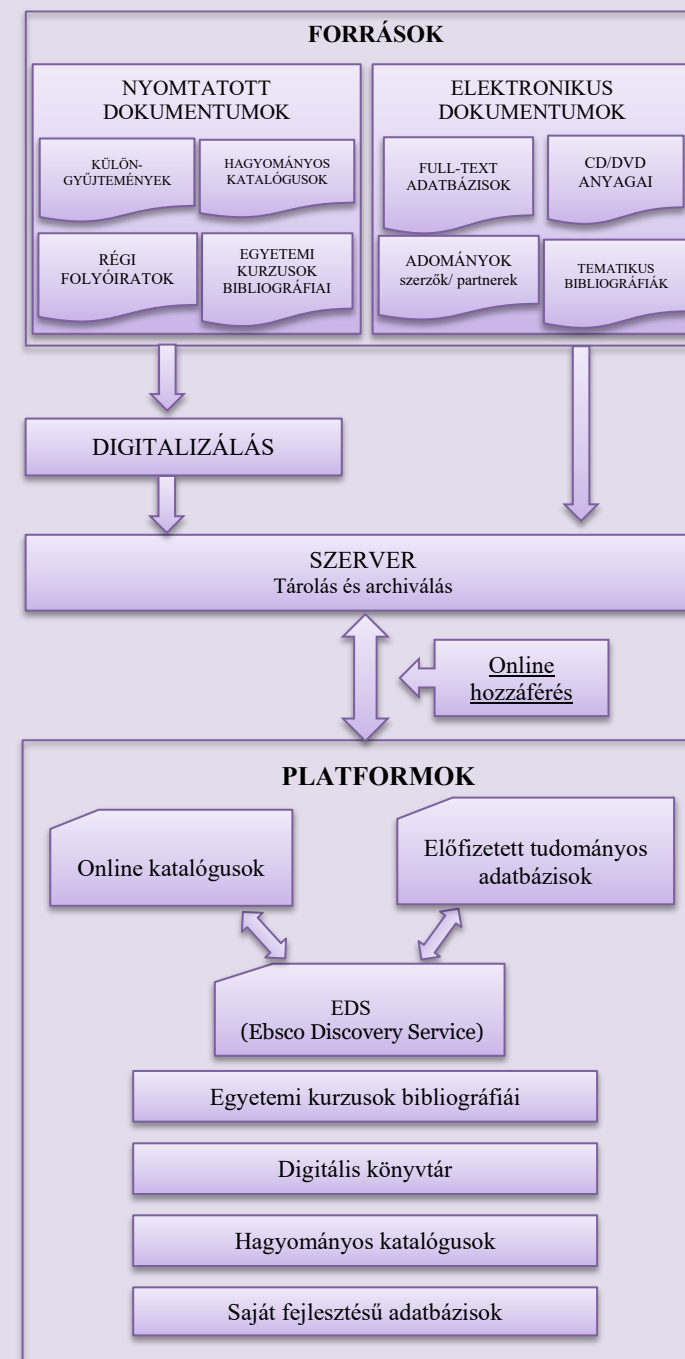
FORRÁSOK

NYOMTATOTT DOKUMENTUMOK

KÜLÖN-GYŰJTEMÉNYEK

HAGYOMÁNYOS KATALÓGUSOK

RÉGI FOLYÓIRATOK

EGYETEMI KURZUSOK BIBLIOGRÁFIÁI

ELEKTRONIKUS DOKUMENTUMOK

FULL-TEXT ADATBÁZISOK

CD/DVD ANYAGAI

ADOMÁNYOK szerzők/ partnerek

TEMATIKUS BIBLIOGRÁFIÁK

DIGITALIZÁLÁS

SZERVER
Tárolás és archiválás

Online hozzáférés

PLATFORMOK

Online katalógusok

Előfizetett tudományos adatbázisok

EDS
(Ebsco Discovery Service)

Egyetemi kurzusok bibliográfiái

Digitális könyvtár

Hagyományos katalógusok

Saját fejlesztésű adatbázisok